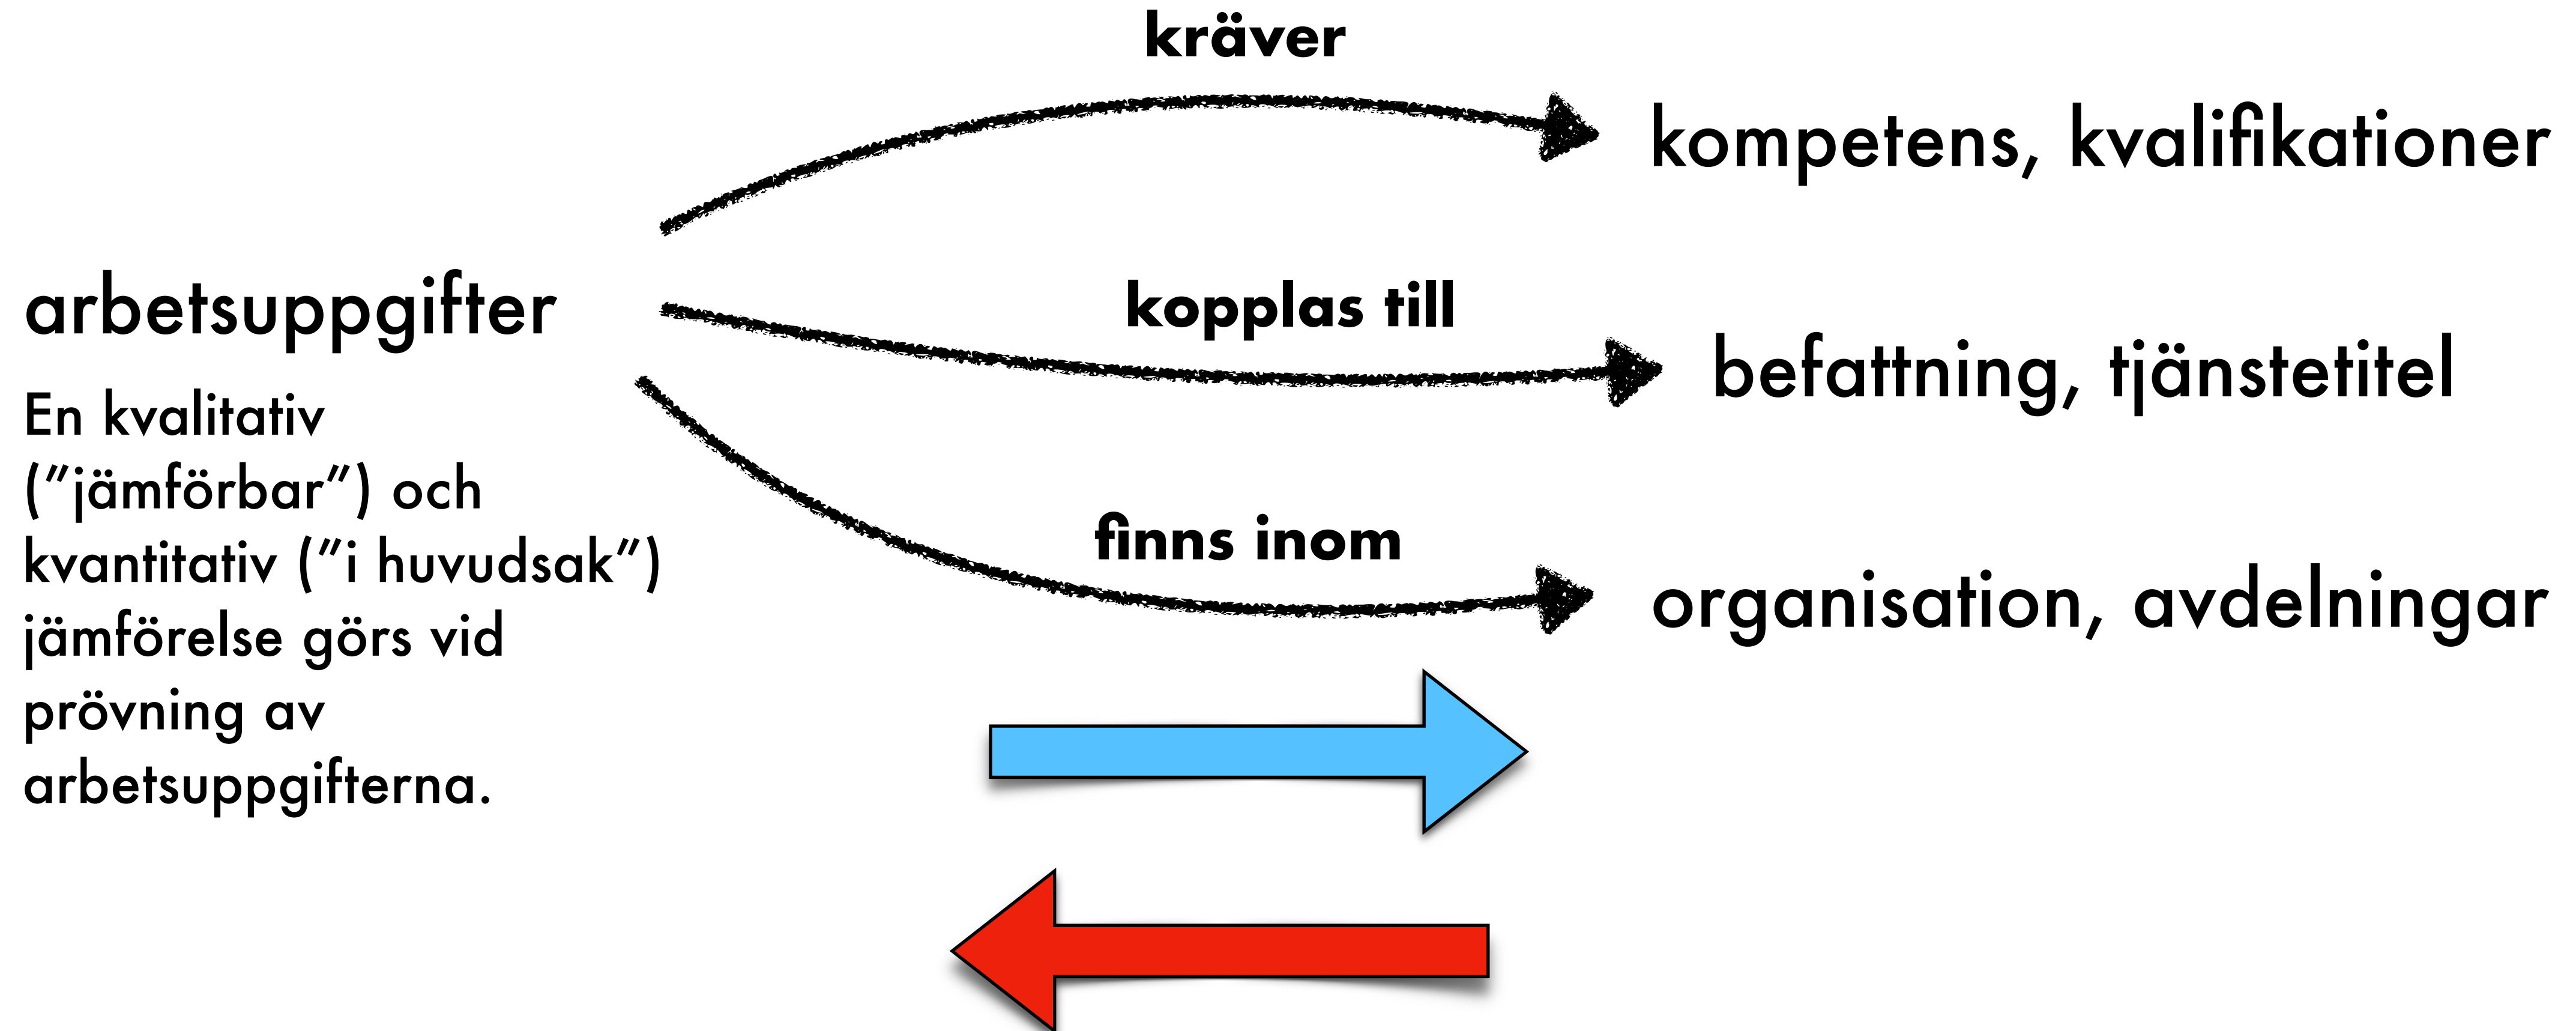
kräver

kompetens, kvalifikationer

arbetsuppgifter

En kvalitativ ("jämförbar") och kvantitativ ("i huvudsak") jämförelse görs vid prövning av arbetsuppgifterna.

kopplas till

befattning, tjänstetitel

finns inom

organisation, avdelningar